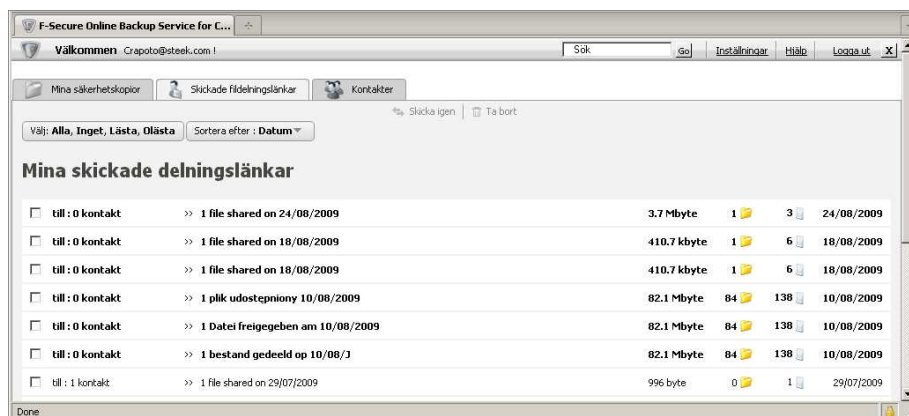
F-Secure Online Backup Service for C...

Välkommen Crapoto@steek.com !

Sök Go Inställningar Hjälp Logga ut X

Mina säkerhetskopior | Skickade fildelningslänkar | Kontakter

Skicka igen | Ta bort

Välj: Alla, Inget, Lästa, Olästa | Sortera efter : Datum

Mina skickade delningslänkar

| | | | | | | |
|---|---|---|---|---|---|---|
| ☐ | till : 0 kontakt | >> 1 file shared on 24/08/2009 | 3.7 Mbyte | 1 | 3 | 24/08/2009 |
| ☐ | till : 0 kontakt | >> 1 file shared on 18/08/2009 | 410.7 kbyte | 1 | 6 | 18/08/2009 |
| ☐ | till : 0 kontakt | >> 1 file shared on 18/08/2009 | 410.7 kbyte | 1 | 6 | 18/08/2009 |
| ☐ | till : 0 kontakt | >> 1 plik udostepniony 10/08/2009 | 82.1 Mbyte | 84 | 138 | 10/08/2009 |
| ☐ | till : 0 kontakt | >> 1 Datei freigegeben am 10/08/2009 | 82.1 Mbyte | 84 | 138 | 10/08/2009 |
| ☐ | till : 0 kontakt | >> 1 bestand gedeeld op 10/08/J | 82.1 Mbyte | 84 | 138 | 10/08/2009 |
| ☐ | till : 1 kontakt | >> 1 file shared on 29/07/2009 | 996 byte | 0 | 1 | 29/07/2009 |

Done